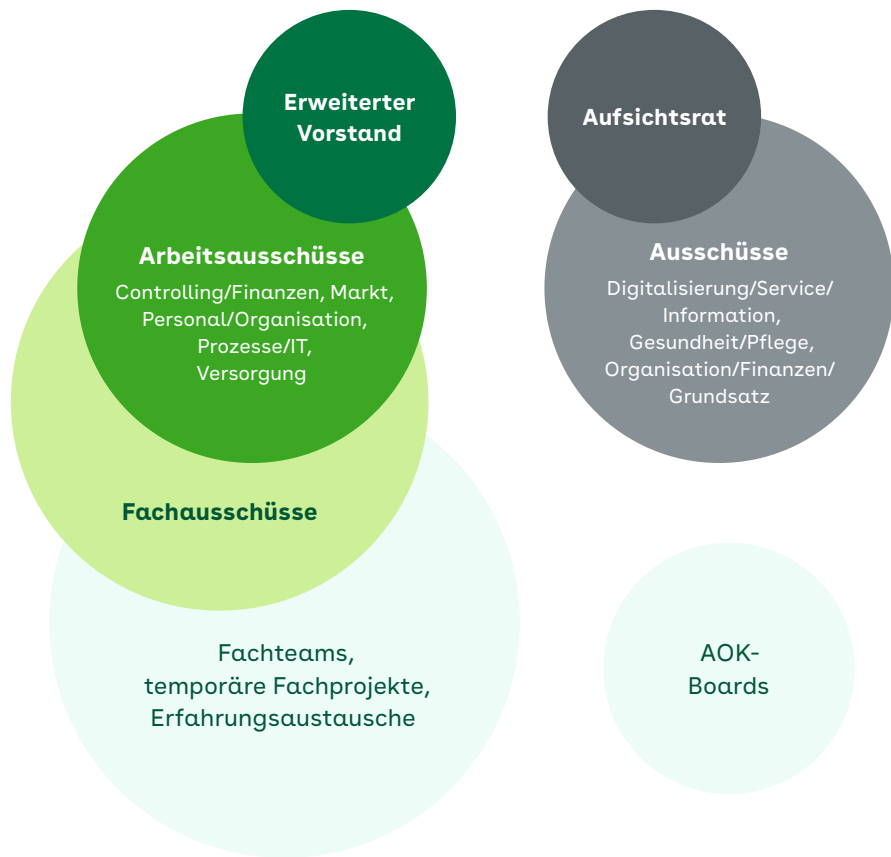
Erweiterter Vorstand

Arbeitsausschüsse

Controlling/Finanzen, Markt, Personal/Organisation, Prozesse/IT, Versorgung

Fachausschüsse

Fachteams, temporäre Fachprojekte, Erfahrungsaustausche

Aufsichtsrat

Ausschüsse

Digitalisierung/Service/ Information, Gesundheit/Pflege, Organisation/Finanzen/ Grundsatz

AOK-Boards